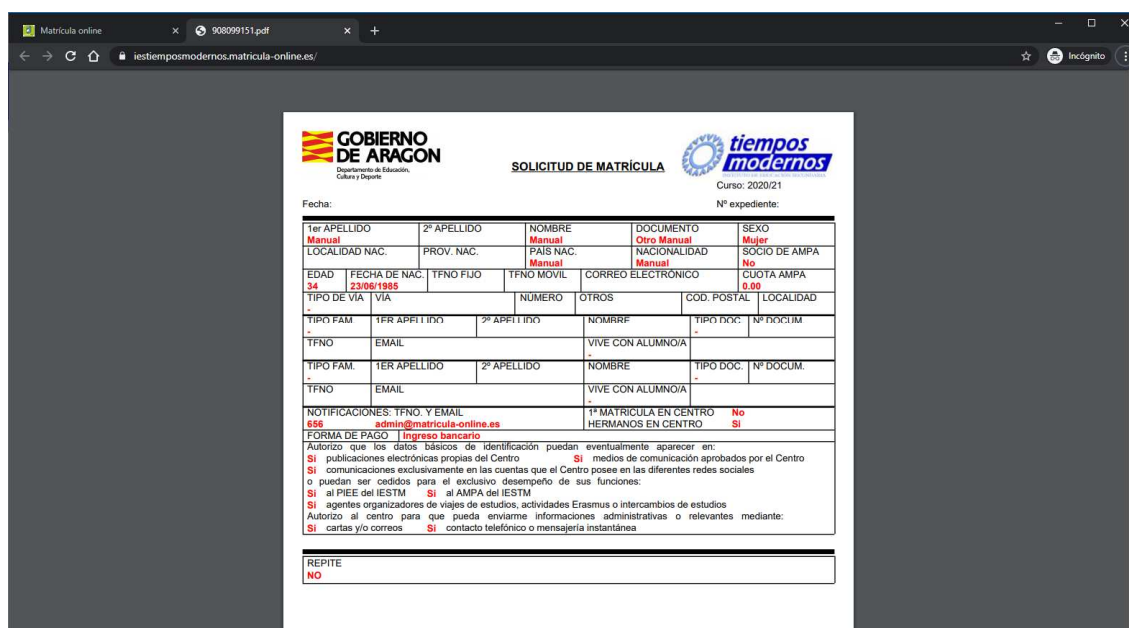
Matrícula online × 908099151.pdf × +

iestiemposmodernos.matricula-online.es/

Incógnito

GOBIERNO DE ARAGON
Departamento de Educación, Cultura y Deporte

SOLICITUD DE MATRÍCULA

tiempos modernos

Curso: 2020/21

Fecha:

Nº expediente:

| 1er APELLIDO Manual | 2º APELLIDO | NOMBRE Manual | DOCUMENTO Otro Manual | SEXO Mujer |
|---|---|---|---|---|
| LOCALIDAD NAC. | PROV. NAC. | PAÍS NAC. Manual | NACIONALIDAD Manual | SOCIO DE AMPA No |

| EDAD 34 | FECHA DE NAC. 23/06/1985 | TFNO FIJO | TFNO MOVIL | CORREO ELECTRÓNICO | CUOTA AMPA 0.00 |
|---|---|---|---|---|---|

| TIPO DE VÍA - | VÍA | NÚMERO | OTROS | COD. POSTAL | LOCALIDAD |
|---|---|---|---|---|---|

| TIPO FAM. - | 1ER APELLIDO | 2º APELLIDO | NOMBRE | TIPO DOC. - | Nº DOCUM. |
|---|---|---|---|---|---|
| TFNO | EMAIL | | VIVE CON ALUMNO/A - | | |
| TIPO FAM. - | 1ER APELLIDO | 2º APELLIDO | NOMBRE | TIPO DOC. - | Nº DOCUM. |
| TFNO | EMAIL | | VIVE CON ALUMNO/A - | | |

NOTIFICACIONES: TFNO. Y EMAIL
656 admin@matricula-online.es
1ª MATRICULA EN CENTRO No
HERMANOS EN CENTRO Si

FORMA DE PAGO Ingreso bancario

Autorizo que los datos básicos de identificación puedan eventualmente aparecer en:
Si publicaciones electrónicas propias del Centro Si medios de comunicación aprobados por el Centro
Si comunicaciones exclusivamente en las cuentas que el Centro posee en las diferentes redes sociales
o puedan ser cedidos para el exclusivo desempeño de sus funciones:
Si al PIEE del IESTM Si al AMPA del IESTM
Si agentes organizadores de viajes de estudios, actividades Erasmus o intercambios de estudios
Autorizo al centro para que pueda enviarme informaciones administrativas o relevantes mediante:
Si cartas y/o correos Si contacto telefónico o mensajería instantánea

REPITE
NO